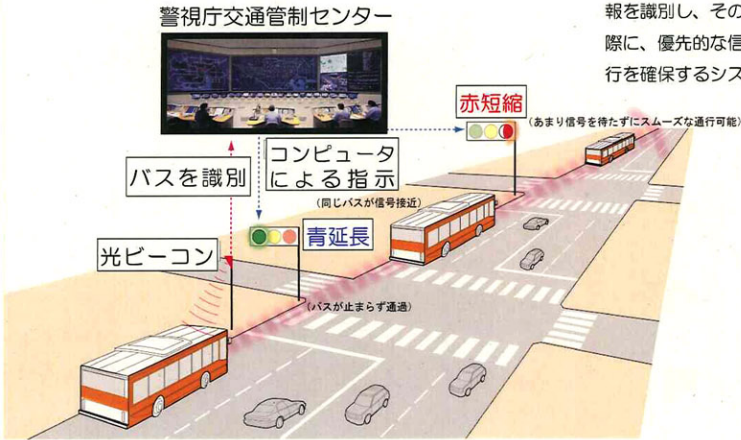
警視庁交通管制センター

報を識別し、その
際に、優先的な信
行を確保するシス

赤短縮
(あまり信号を待たずにスムーズな通行可能)

バスを識別

コンピュータ
による指示

(同じバスが信号接近)

青延長

光ビーコン

(バスが止まらず通過)